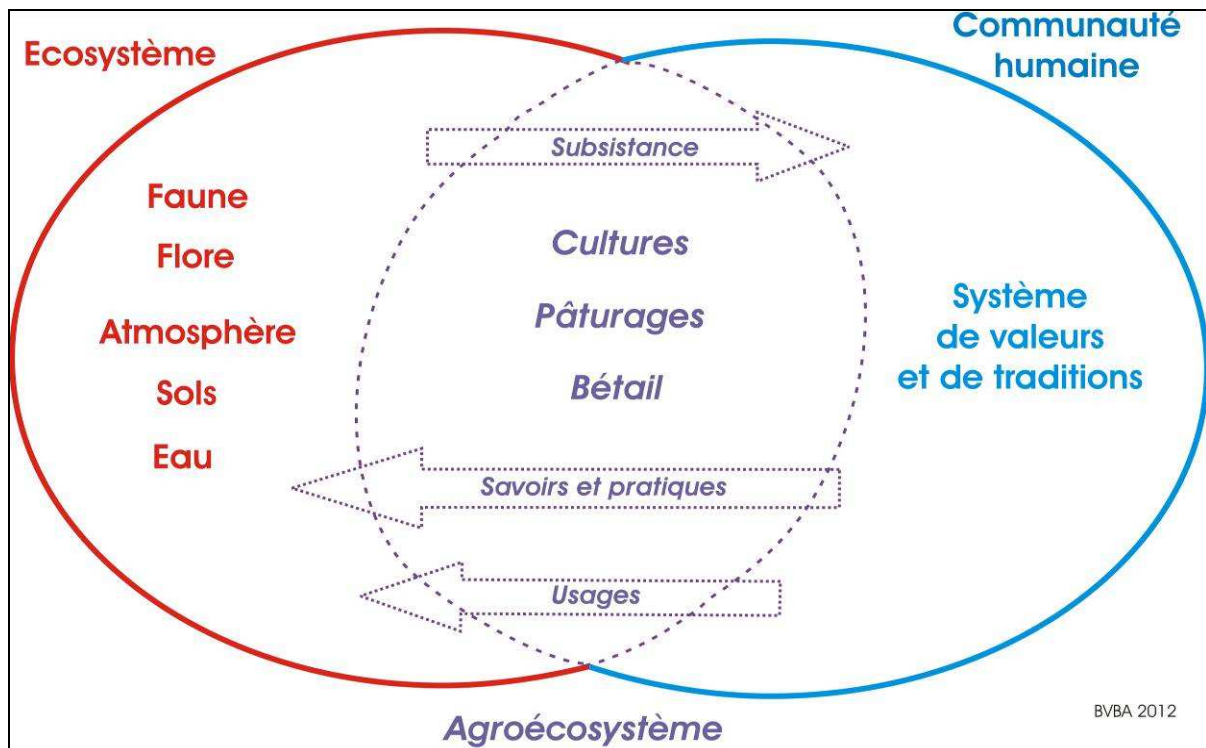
Ecosystème

Communauté humaine

Subsistance

Faune

Flore

Atmosphère

Sols

Eau

Cultures

Pâturages

Bétail

Système de valeurs et de traditions

Savoirs et pratiques

Usages

BVBA 2012

Agroécosystème